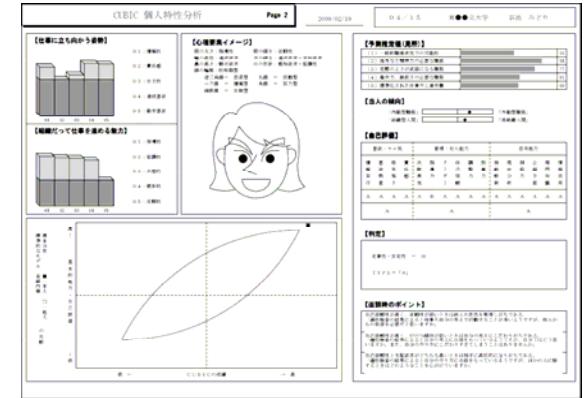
CUBIC 個人特性分析 Page 2 2009/02/19 04/15 ●●●女大学 浜崎 みどり

【仕事に立ち向かう姿勢】

【組織だって仕事を進める能力】

【心理要素イメージ】

【予測指標値(高所)】

【当人の傾向】

【自己評価】

【判定】

【面接時のポイント】

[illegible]